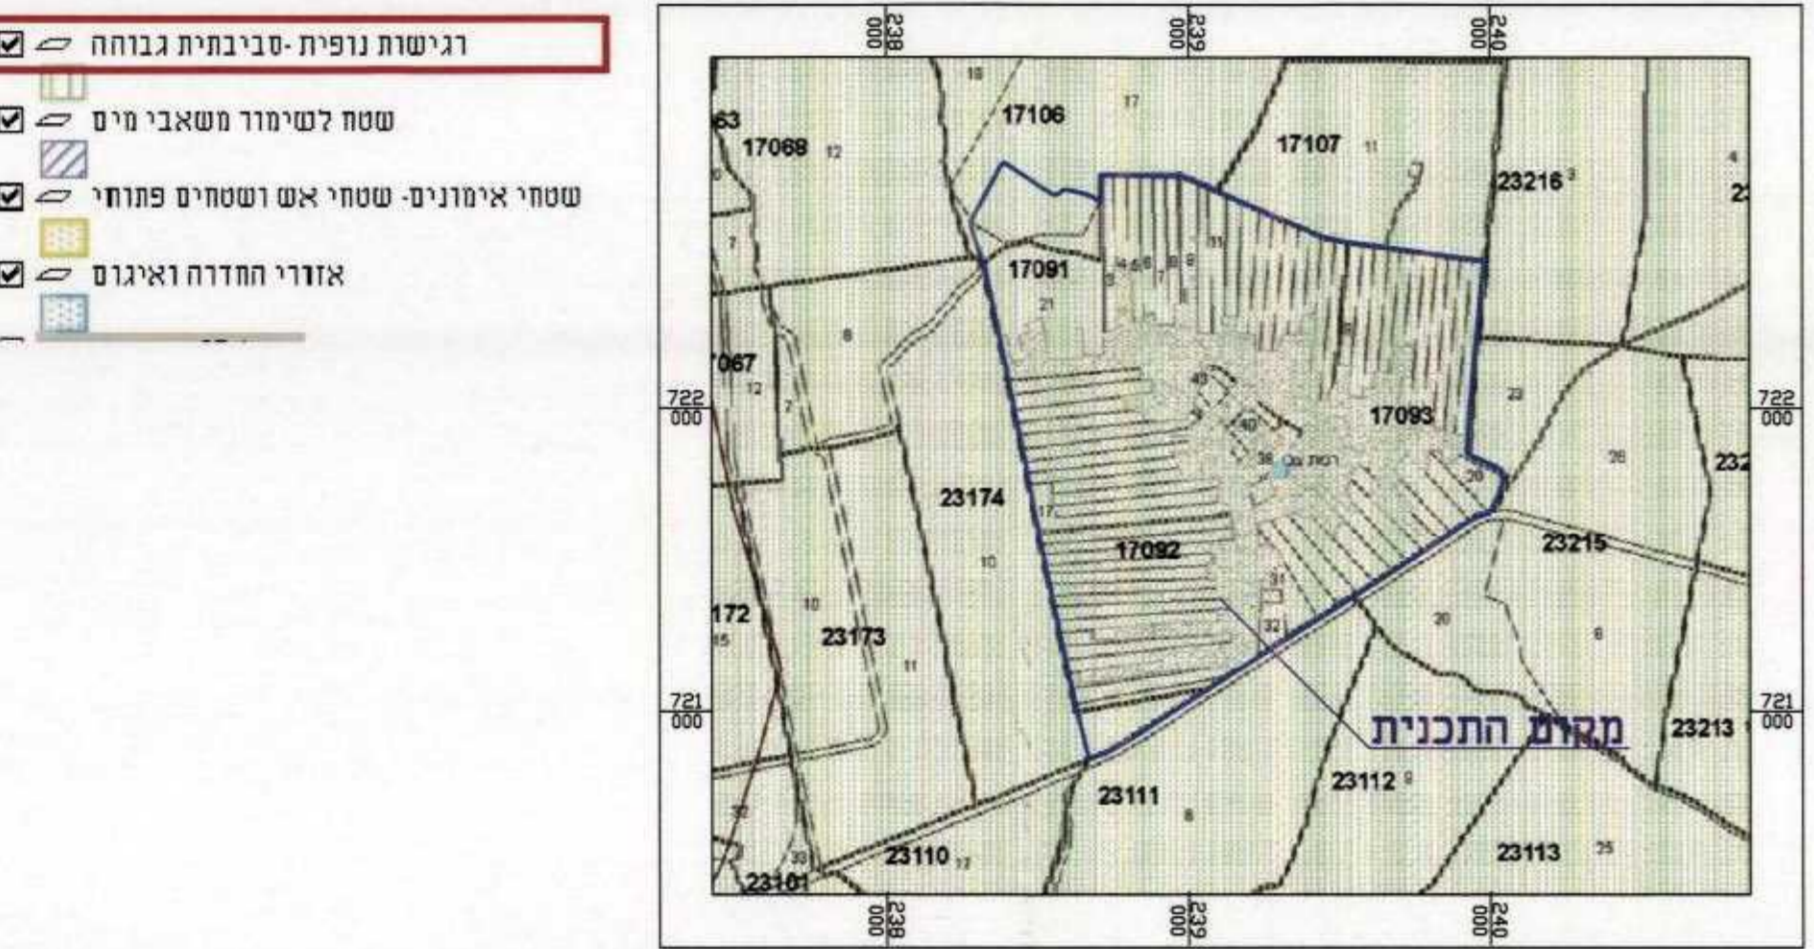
רגישות נופית -סביבתית גבוהה
שטח לשימור משאבי מים
שטחי אימונים- שטחי אש ושטחים פתוחי
אזורי החדרה ואיגום

238 000
239 000
240 000
17106
17107
17068
63
23216
17091
7067
722 000
17093
23174
23215
17092
172
23173
721 000
מקום התכנית
23213
23112
23111
23113
23110
23101
238 000
239 000
240 000